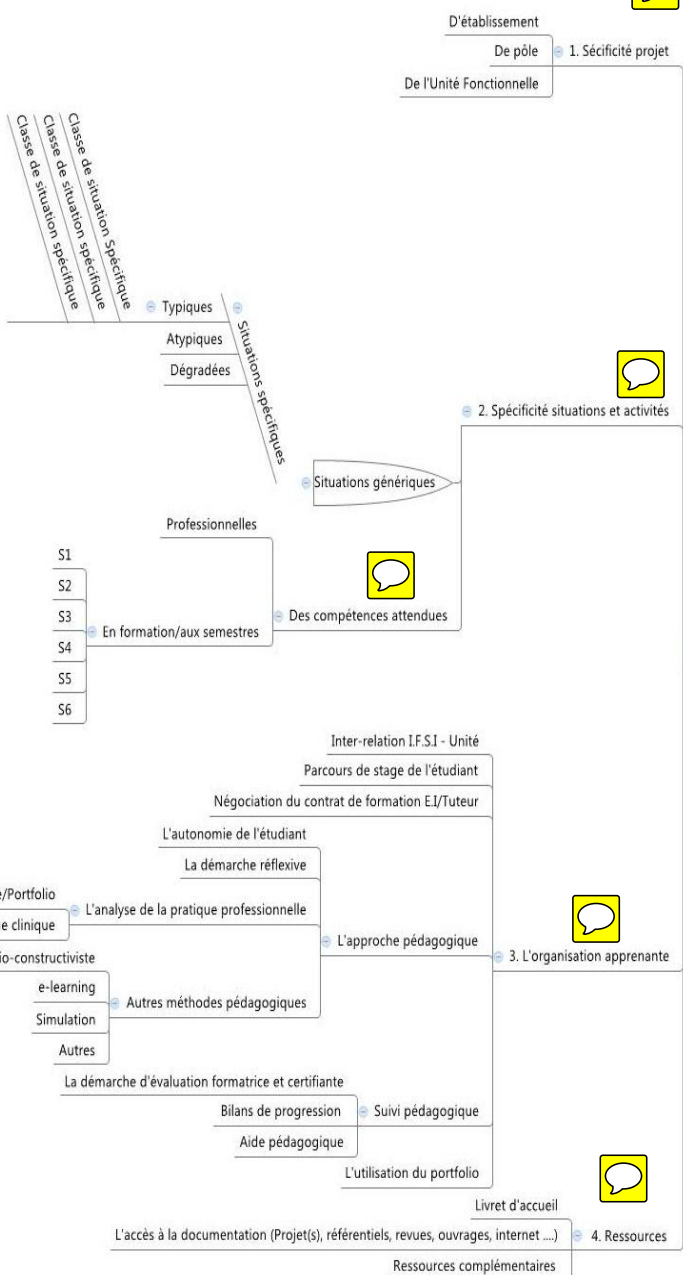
D'établissement
De pôle
1. Sécificité projet
De l'Unité Fonctionnelle

Classe de situation Spécifique
Classe de situation spécifique
Classe de situation spécifique
Typiques
Atypiques
Dégradées
Situations spécifiques
2. Spécificité situations et activités
Situations génériques

Professionnelles
S1
S2
S3
S4
S5
S6
En formation/aux semestres
Des compétences attendues

Inter-relation I.F.S.I - Unité
Parcours de stage de l'étudiant
Négociation du contrat de formation E.I/Tuteur
L'autonomie de l'étudiant
La démarche réflexive
e/Portfolio
e clinique
L'analyse de la pratique professionnelle
L'approche pédagogique
3. L'organisation apprenante
io-constructiviste
e-learning
Simulation
Autres
Autres méthodes pédagogiques
La démarche d'évaluation formatrice et certifiante
Bilans de progression
Suivi pédagogique
Aide pédagogique
L'utilisation du portfolio

Livret d'accueil
L'accès à la documentation (Projet(s), référentiels, revues, ouvrages, internet ....)
4. Ressources
Ressources complémentaires